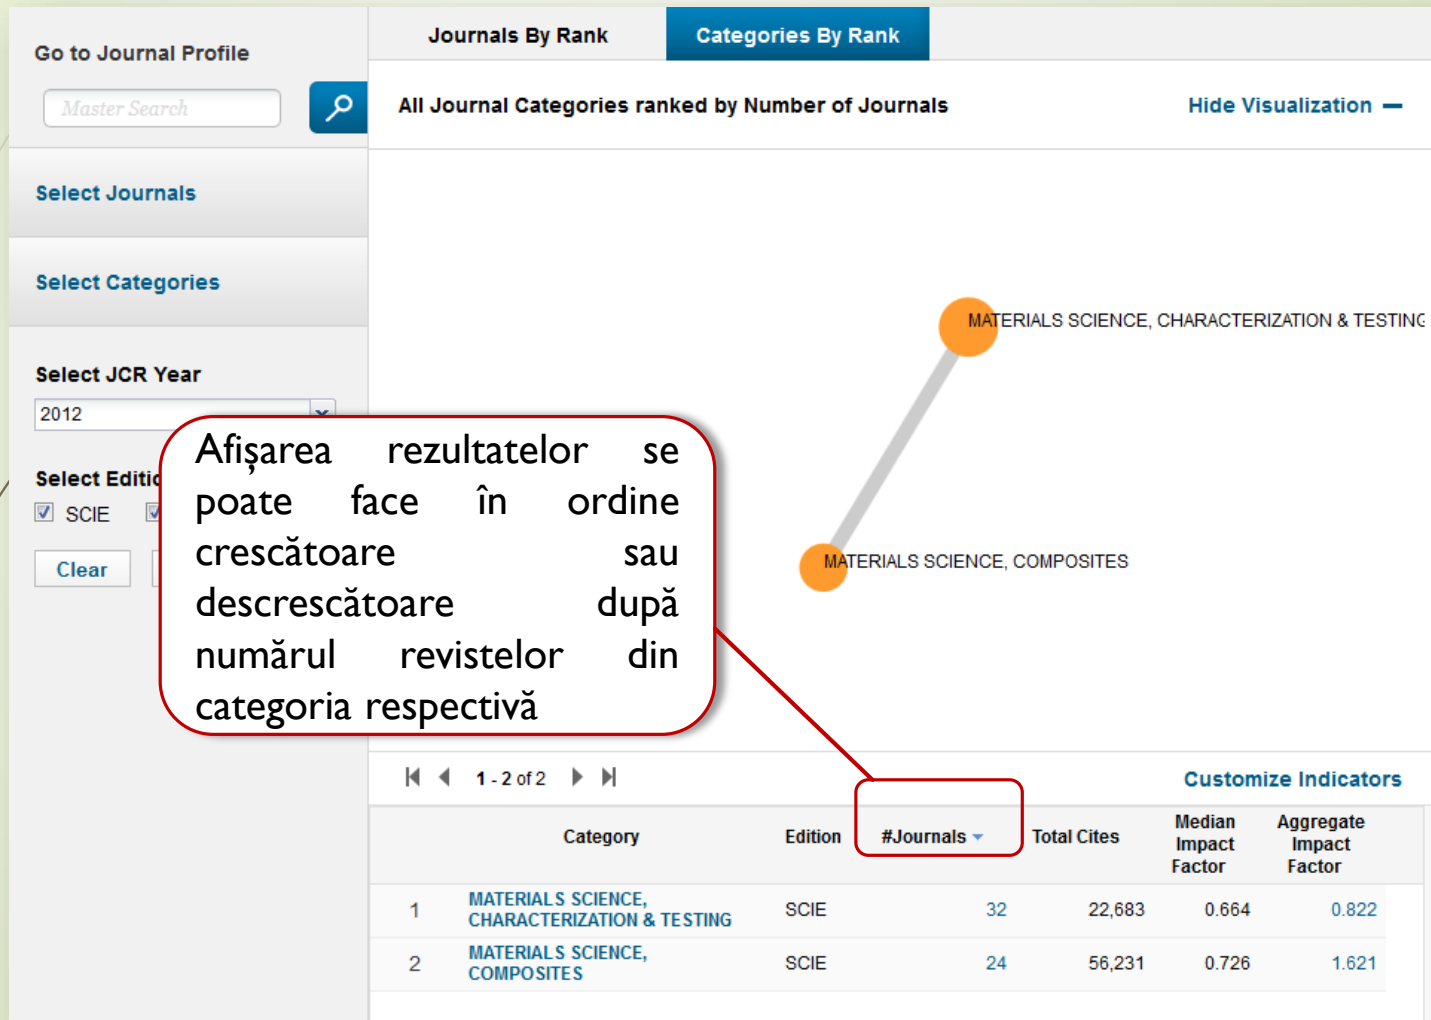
Go to Journal Profile

Master Search

Select Journals

Select Categories

Select JCR Year

2012

Select Editic

SCIE

Clear

Journals By Rank

Categories By Rank

All Journal Categories ranked by Number of Journals

Hide Visualization

MATERIALS SCIENCE, CHARACTERIZATION & TESTING

MATERIALS SCIENCE, COMPOSITES

Afișarea rezultatelor se poate face în ordine crescătoare sau descrescătoare după numărul revistelor din categoria respectivă

1 - 2 of 2

Customize Indicators

| | Category | Edition | #Journals | Total Cites | Median Impact Factor | Aggregate Impact Factor |
|---|---|---|---|---|---|---|
| 1 | MATERIALS SCIENCE, CHARACTERIZATION & TESTING | SCIE | 32 | 22,683 | 0.664 | 0.822 |
| 2 | MATERIALS SCIENCE, COMPOSITES | SCIE | 24 | 56,231 | 0.726 | 1.621 |